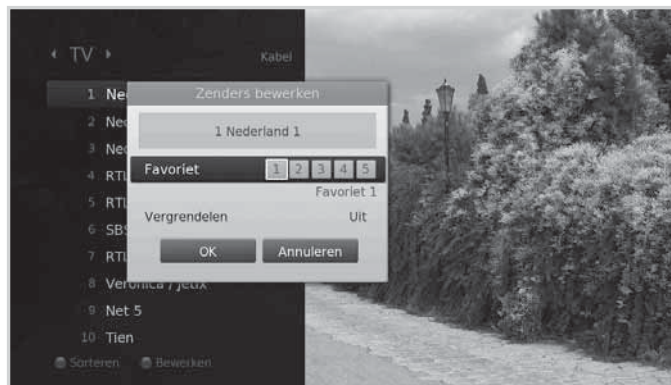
TV

Kabel

1 Ne

2 Ne

3 Ne

4 RTI

5 RTI

6 SBS

7 RTI

8 Veronica / Jetix

9 Net 5

10 Tien

Sorteren

Bewerken

Zenders bewerken

1 Nederland 1

Favoriet

1 2 3 4 5

Favoriet 1

Vergrendelen

Uit

OK

Annuleren